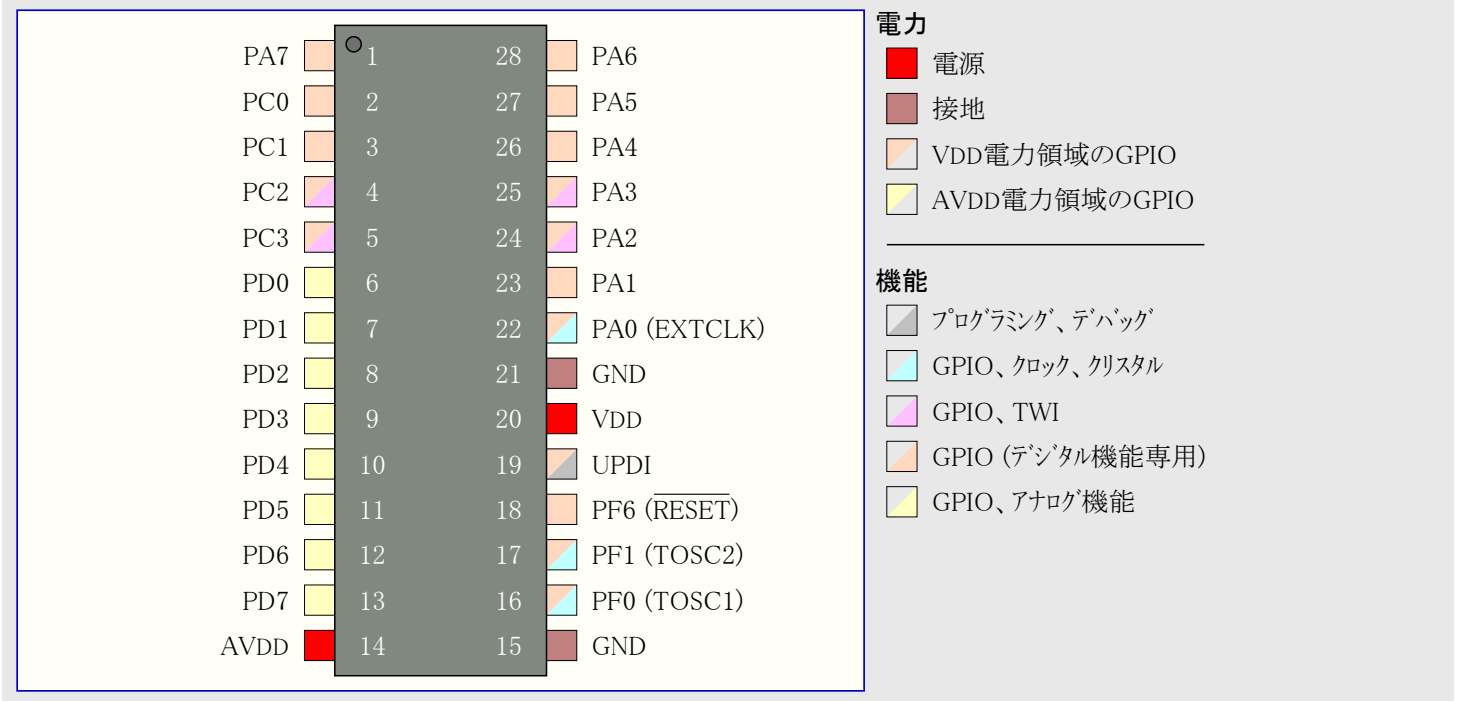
PA7 1 28 PA6
PC0 2 27 PA5
PC1 3 26 PA4
PC2 4 25 PA3
PC3 5 24 PA2
PD0 6 23 PA1
PD1 7 22 PA0 (EXTCLK)
PD2 8 21 GND
PD3 9 20 VDD
PD4 10 19 UPDI
PD5 11 18 PF6 ($\overline{\text{RESET}}$)
PD6 12 17 PF1 (TOSC2)
PD7 13 16 PF0 (TOSC1)
AVDD 14 15 GND

電力

電源

接地

VDD電力領域のGPIO

AVDD電力領域のGPIO

機能

プログラミング、デバッグ

GPIO、クロック、クリスタル

GPIO、TWI

GPIO (デジタル機能専用)

GPIO、アナログ機能